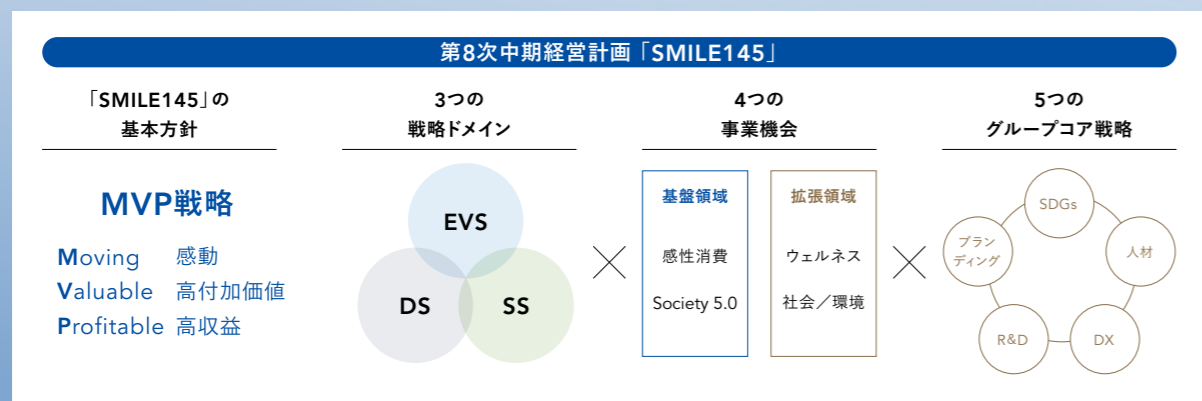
第8次中期経営計画「SMILE145」

「SMILE145」の基本方針

MVP戦略

Moving 感動
Valuable 高付加価値
Profitable 高収益

3つの戦略ドメイン

EVS
DS
SS

4つの事業機会

基盤領域
感性消費
Society 5.0

拡張領域
ウェルネス
社会／環境

5つのグループコア戦略

SDGs
人材
DX
R&D
ブランディング